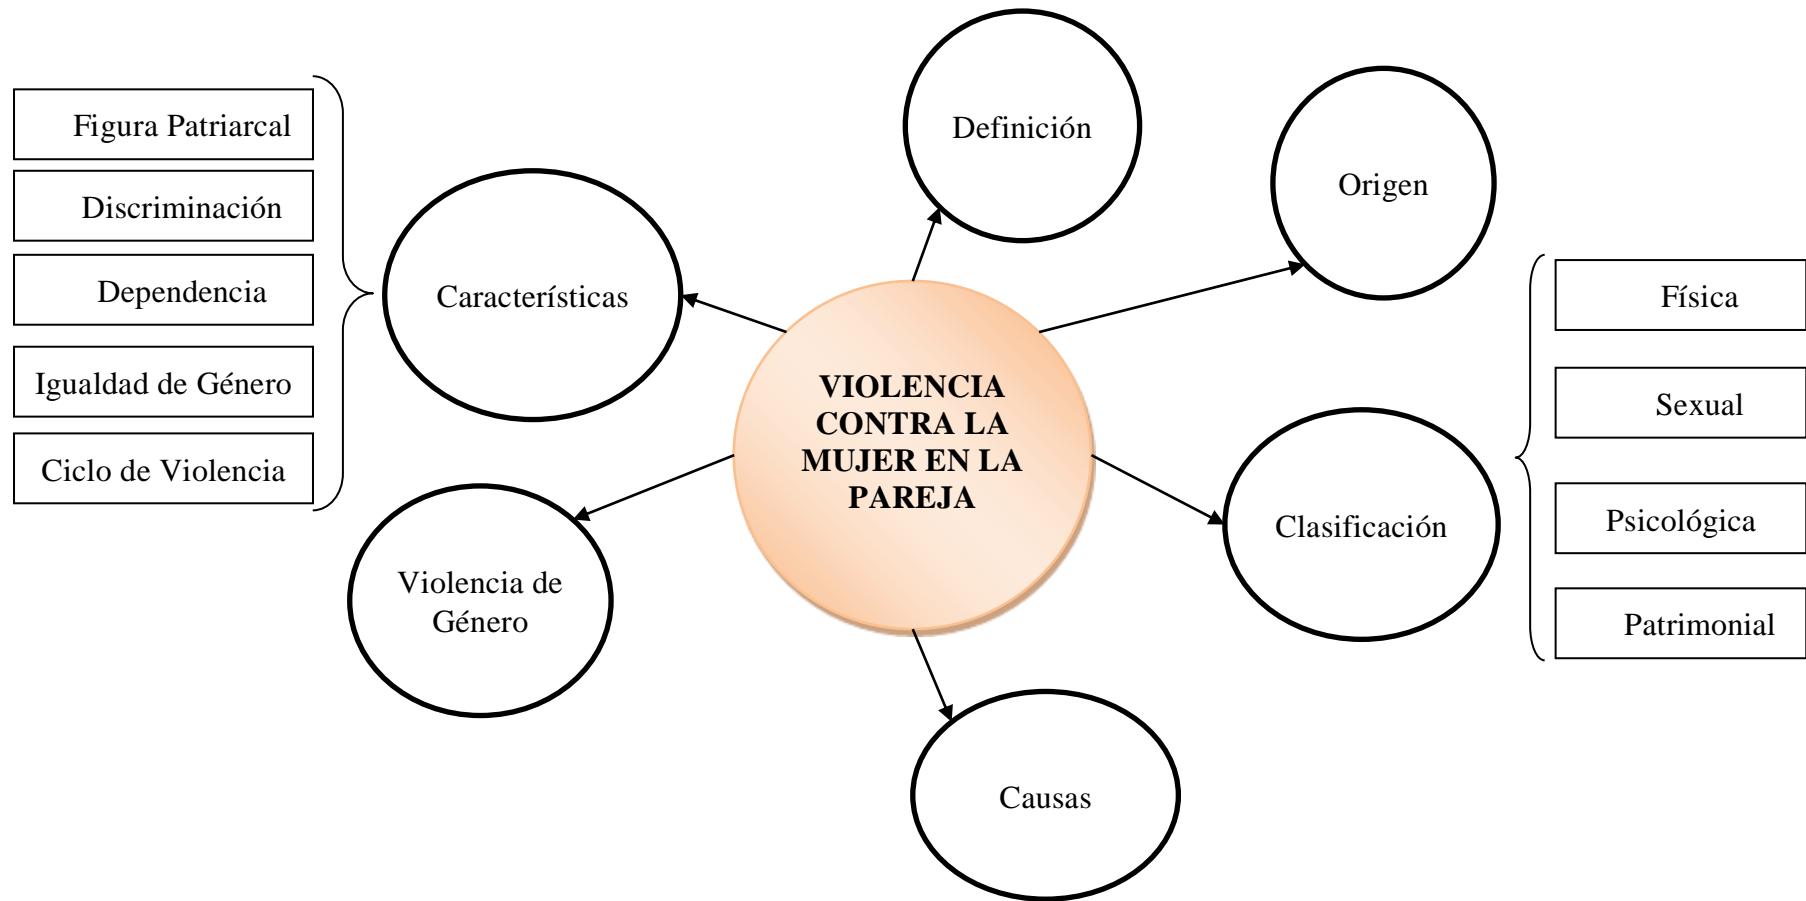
Figura Patriarcal

Discriminación

Dependencia

Igualdad de Género

Ciclo de Violencia

Características

Definición

Origen

VIOLENCIA CONTRA LA MUJER EN LA PAREJA

Física

Sexual

Psicológica

Patrimonial

Clasificación

Violencia de Género

Causas